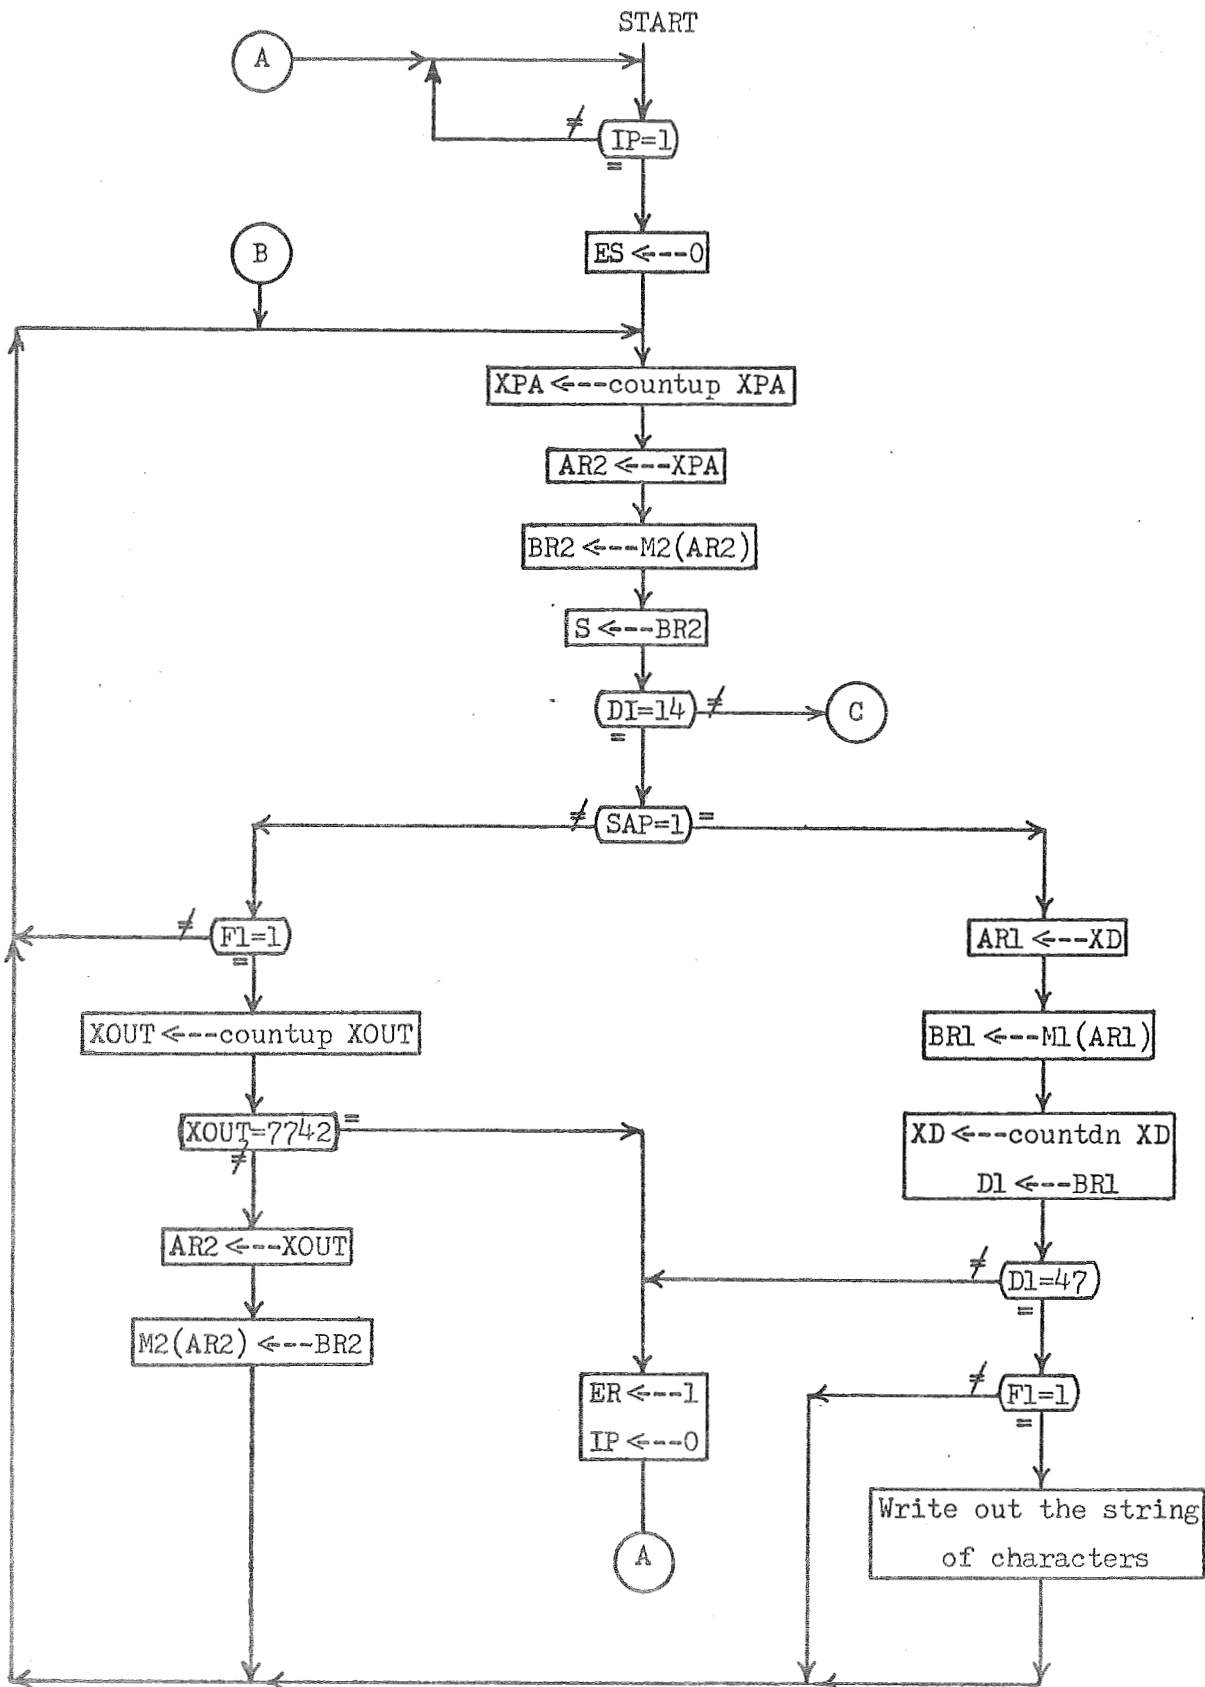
START

A

≠ IP=1 =

B

ES ⇐--0

XPA ⇐--countup XPA

AR2 ⇐--XPA

BR2 ⇐--M2(AR2)

S ⇐--BR2

DI=14 ≠

C

=

≠ SAP=1 =

≠ F1=1 =

AR1 ⇐--XD

XOUT ⇐--countup XOUT

BR1 ⇐--M1(AR1)

XOUT=7742 =

≠

XD ⇐--countdn XD

D1 ⇐--BR1

AR2 ⇐--XOUT

≠ D1=47 =

M2(AR2) ⇐--BR2

ER ⇐--1

IP ⇐--0

≠ F1=1 =

Write out the string of characters

A